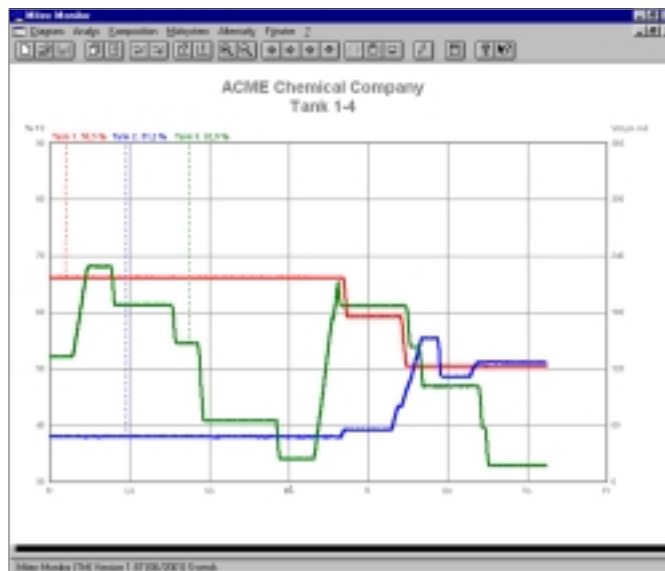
Mitec Monitor
Diagram Analys Komposition Mätsystem Alternativ Fönster ?

ACME Chemical Company
Tank 1-4

% Fill
Tank 1: 56,5 %
Tank 2: 35,2 %
Tank 3: 33,8 %
Volym m3

90
80
70
60
50
40
30

300
250
200
150
100
50
0

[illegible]

Mitec Monitor CTM Version 1.0 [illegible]